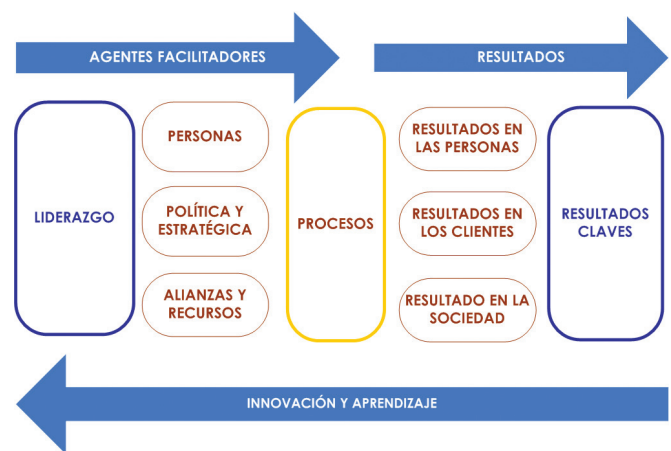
AGENTES FACILITADORES

RESULTADOS

LIDERAZGO

PERSONAS

POLÍTICA Y ESTRATÉGICA

ALIANZAS Y RECURSOS

PROCESOS

RESULTADOS EN LAS PERSONAS

RESULTADOS EN LOS CLIENTES

RESULTADO EN LA SOCIEDAD

RESULTADOS CLAVES

INNOVACIÓN Y APRENDIZAJE